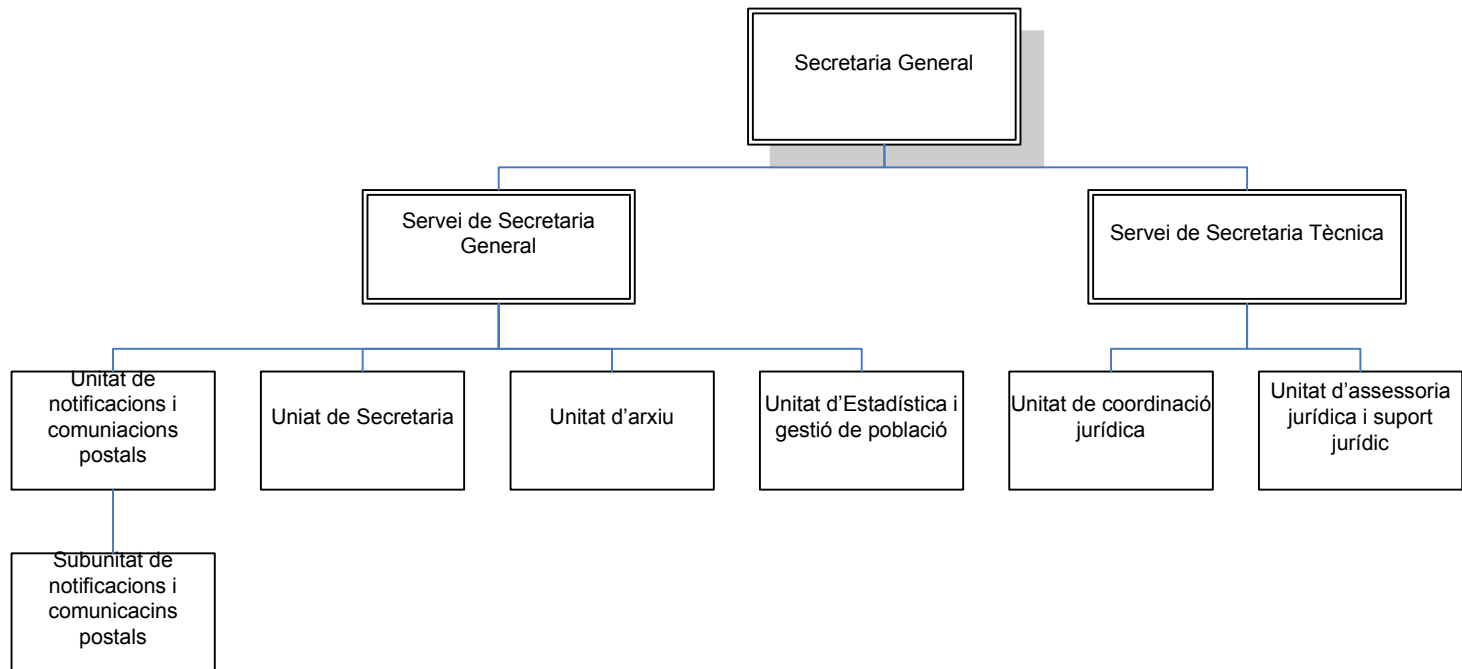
Secretaria General

Servei de Secretaria General

Servei de Secretaria Tècnica

Unitat de notificacions i comuniacions postals

Uniat de Secretaria

Unitat d'arxiu

Unitat d'Estadística i gestió de població

Unitat de coordinació jurídica

Unitat d'assessoria jurídica i suport jurídic

Subunitat de notificacions i comunicacins postals